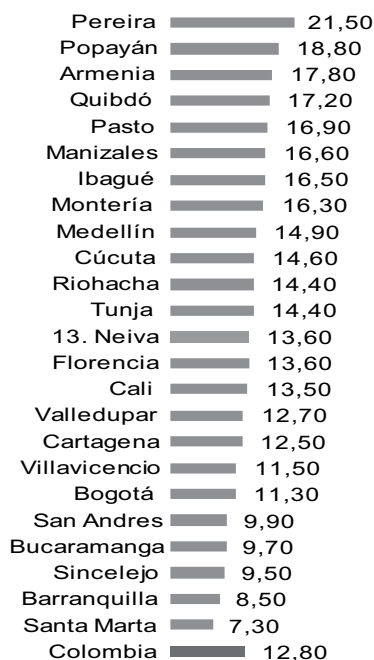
| | |
|---|---|
| Pereira | 21,50 |
| Popayán | 18,80 |
| Armenia | 17,80 |
| Quibdó | 17,20 |
| Pasto | 16,90 |
| Manizales | 16,60 |
| Ibagué | 16,50 |
| Montería | 16,30 |
| Medellín | 14,90 |
| Cúcuta | 14,60 |
| Riohacha | 14,40 |
| Tunja | 14,40 |
| 13. Neiva | 13,60 |
| Florencia | 13,60 |
| Cali | 13,50 |
| Valledupar | 12,70 |
| Cartagena | 12,50 |
| Villavicencio | 11,50 |
| Bogotá | 11,30 |
| San Andres | 9,90 |
| Bucaramanga | 9,70 |
| Sincelejo | 9,50 |
| Barranquilla | 8,50 |
| Santa Marta | 7,30 |
| Colombia | 12,80 |